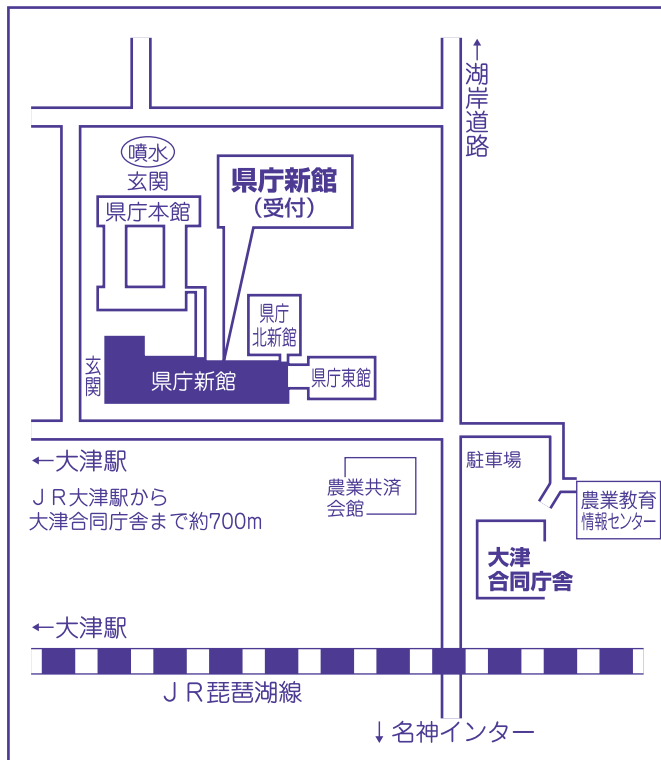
↑
湖岸道路

噴水
玄関

県庁本館

県庁新館
（受付）

県庁
北新館

玄関

県庁新館

県庁東館

←大津駅

ＪＲ大津駅から
大津合同庁舎まで約700m

農業共済
会館

駐車場

農業教育
情報センター

大津
合同庁舎

←大津駅

ＪＲ琵琶湖線

↓名神インター